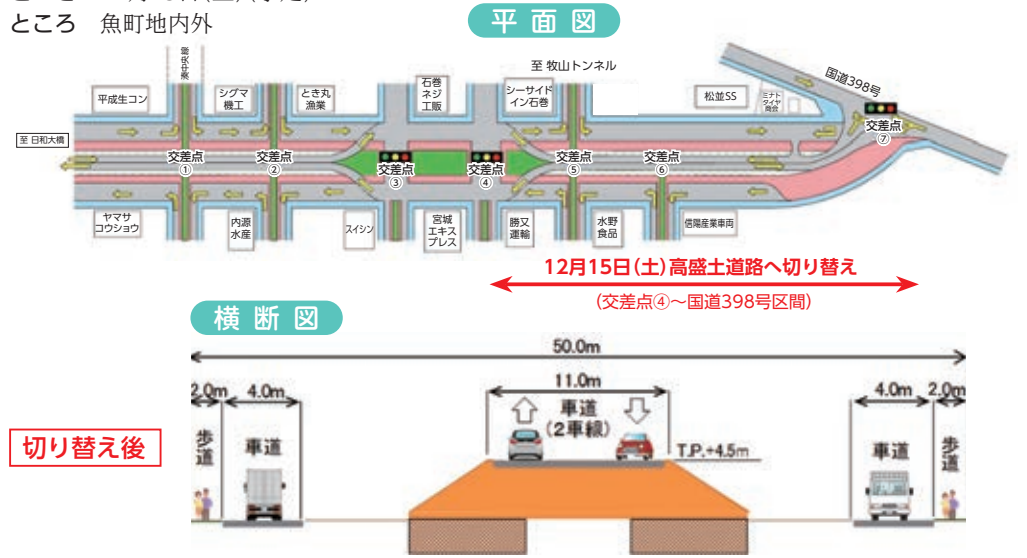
ところ　魚町地内外

平面図

至 牧山トンネル

国道398号

至 日和大橋

平成生コン

シグマ機工

とき丸漁業

石巻ネジ工販

シーサイドイン石巻

松並SS

ミナトタイヤ商会

交差点①

交差点②

交差点③

交差点④

交差点⑤

交差点⑥

交差点⑦

ヤマサコウショウ

内源水産

スイシン

宮城エキスプレス

勝又運輸

水野食品

信陽産業車両

12月15日(土)高盛土道路へ切り替え

(交差点④〜国道398号区間)

横断図

50.0m

2.0m

4.0m

11.0m

4.0m

2.0m

切り替え後

歩道

車道

車道(2車線)

T.P.+4.5m

車道

歩道